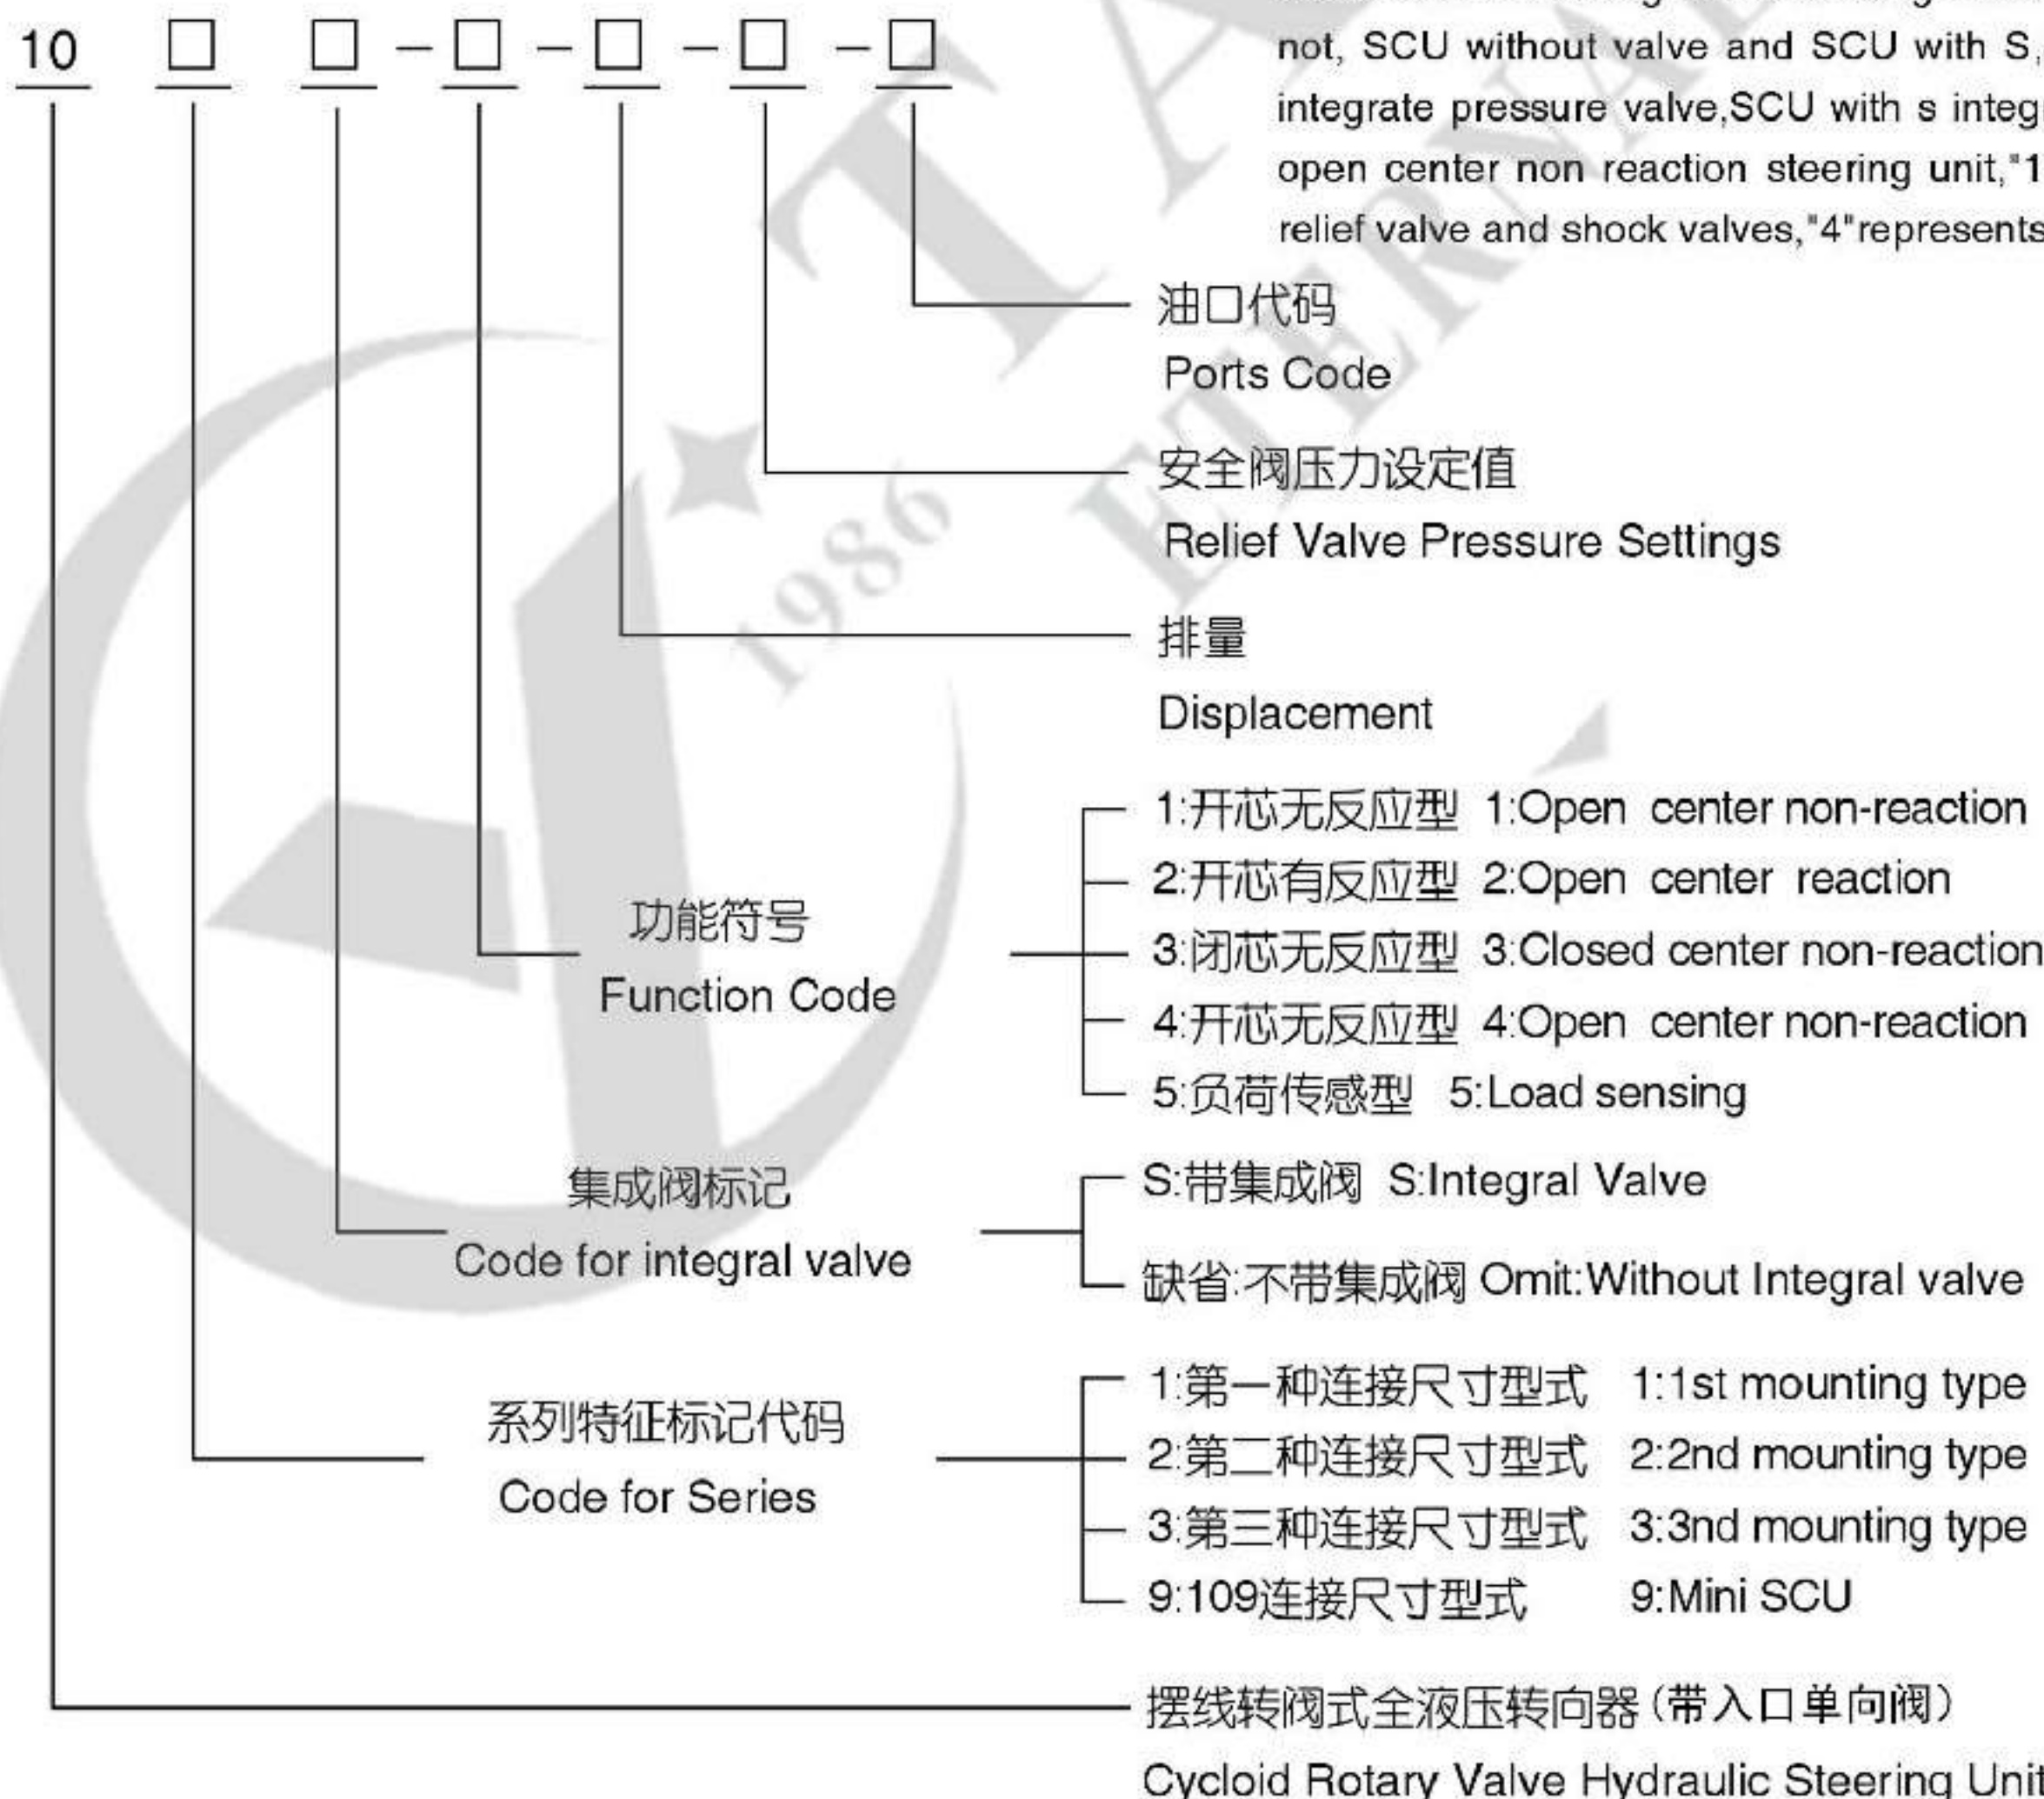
10 □ □ - □ - □ - □ - □

not, SCU without valve and SCU with S, integrate pressure valve,SCU with s integ open center non reaction steering unit,"1 relief valve and shock valves,"4"represents

油口代码
Ports Code

安全阀压力设定值
Relief Valve Pressure Settings

排量
Displacement

功能符号
Function Code

1:开芯无反应型 1:Open center non-reaction
2:开芯有反应型 2:Open center reaction
3:闭芯无反应型 3:Closed center non-reaction
4:开芯无反应型 4:Open center non-reaction
5:负荷传感型 5:Load sensing

集成阀标记
Code for integral valve

S:带集成阀 S:Integral Valve
缺省:不带集成阀 Omit:Without Integral valve

系列特征标记代码
Code for Series

1:第一种连接尺寸型式 1:1st mounting type
2:第二种连接尺寸型式 2:2nd mounting type
3:第三种连接尺寸型式 3:3nd mounting type
9:109连接尺寸型式 9:Mini SCU

摆线转阀式全液压转向器(带入口单向阀)
Cycloid Rotary Valve Hydraulic Steering Unit